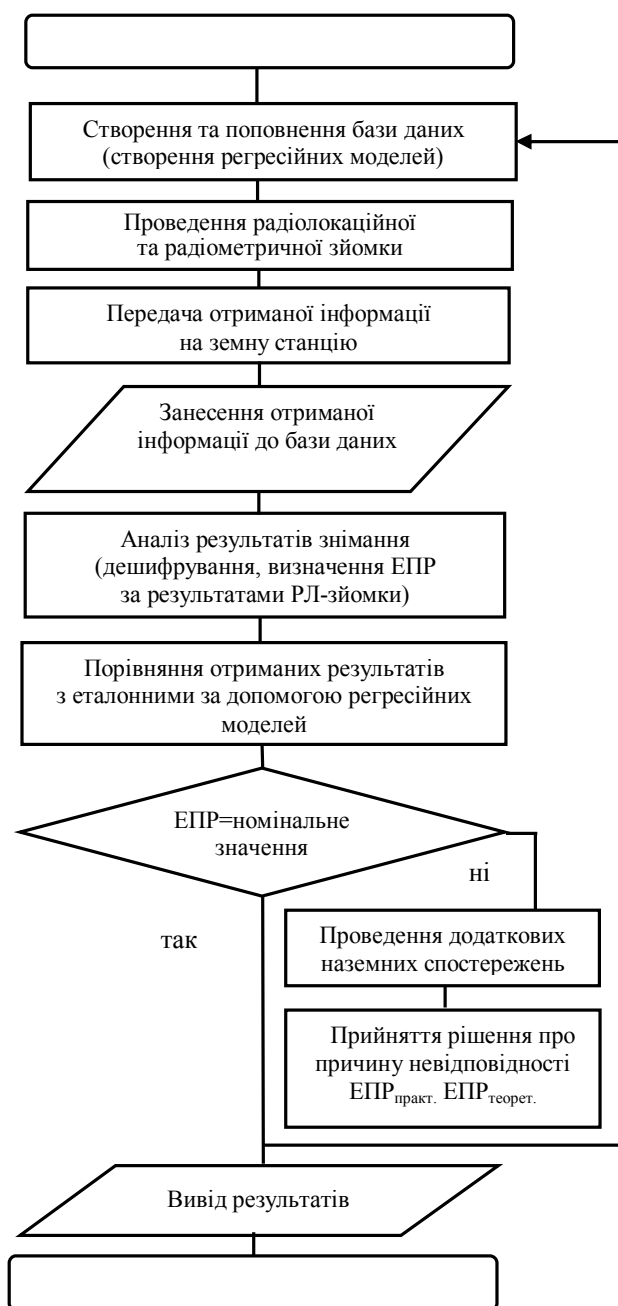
Створення та поповнення бази даних (створення регресійних моделей)

Проведення радіолокаційної та радіометричної зйомки

Передача отриманої інформації на земну станцію

Занесення отриманої інформації до бази даних

Аналіз результатів знімання (дешифрування, визначення ЕПР за результатами РЛ-зйомки)

Порівняння отриманих результатів з еталонними за допомогою регресійних моделей

ЕПР=номінальне значення

ні

так

Проведення додаткових наземних спостережень

Прийняття рішення про причину невідповідності ЕПР$_{практ.}$ ЕПР$_{теорет.}$

Вивід результатів